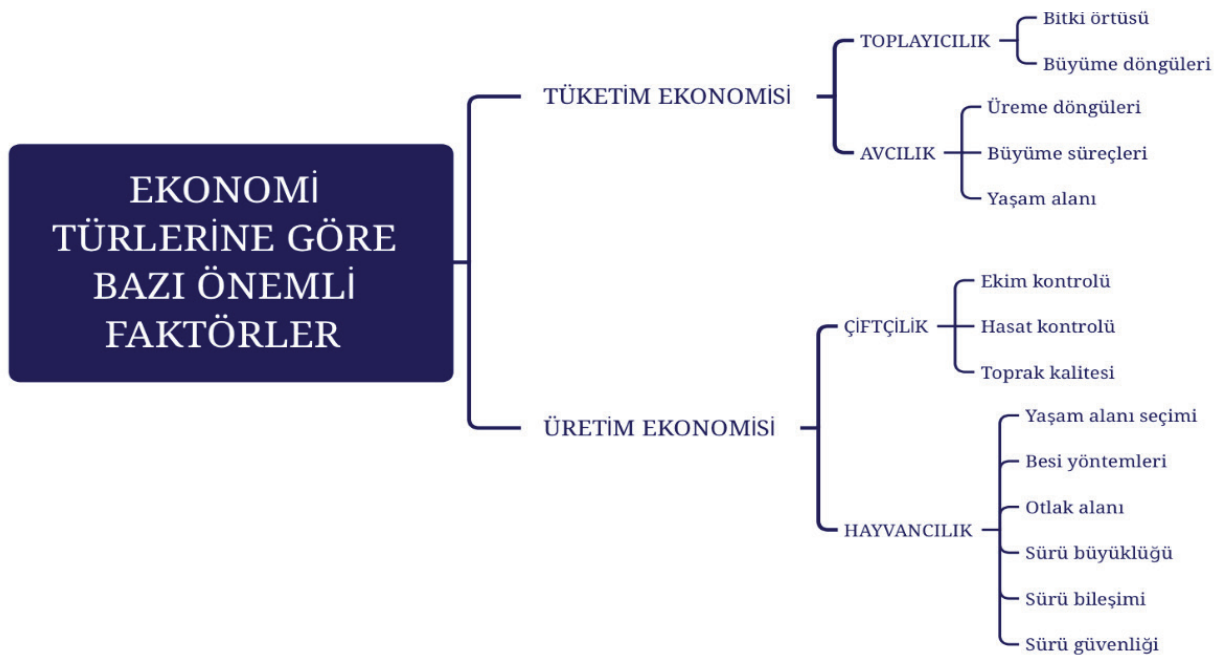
EKONOMİ TÜRLERİNE GÖRE BAZI ÖNEMLİ FAKTÖRLER

TÜKETİM EKONOMİSİ

TOPLAYICILIK

Bitki örtüsü

Büyüme döngüleri

AVCILIK

Üreme döngüleri

Büyüme süreçleri

Yaşam alanı

ÜRETİM EKONOMİSİ

ÇİFTÇİLİK

Ekim kontrolü

Hasat kontrolü

Toprak kalitesi

HAYVANCILIK

Yaşam alanı seçimi

Besi yöntemleri

Otlak alanı

Sürü büyüklüğü

Sürü bileşimi

Sürü güvenliği